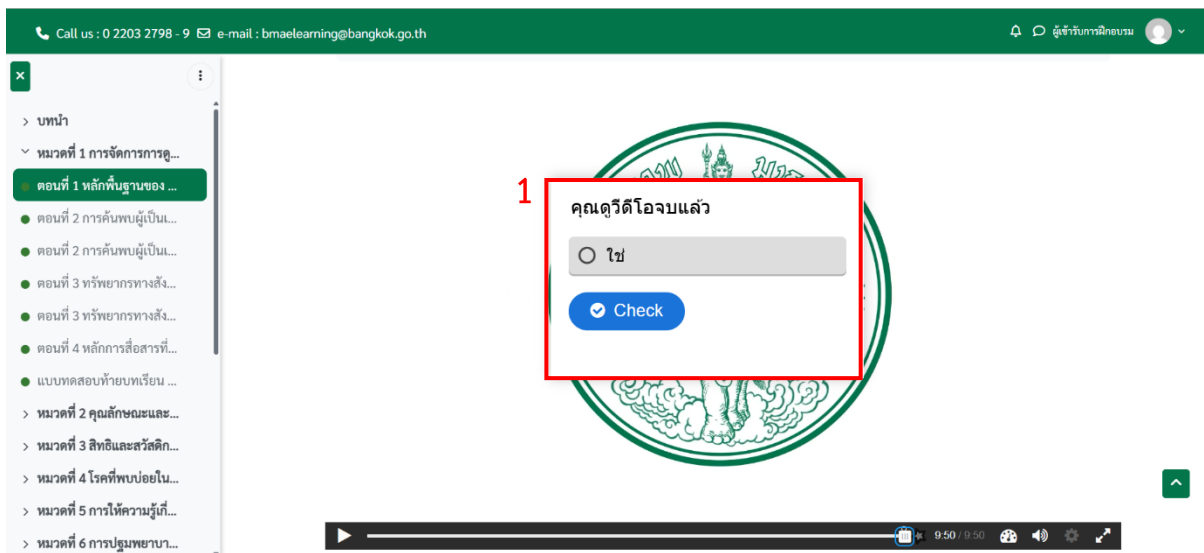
Call us : 0 2203 2798 - 9 e-mail : bmaelearning@bangkok.go.th

ผู้เข้ารับการฝึกอบรม

×

> บทนำ
หมวดที่ 1 การจัดการการดู...
ตอนที่ 1 หลักพื้นฐานของ ...
ตอนที่ 2 การค้นพบผู้เป็นเ...
ตอนที่ 2 การค้นพบผู้เป็นเ...
ตอนที่ 3 ทรัพยากรทางสัง...
ตอนที่ 3 ทรัพยากรทางสัง...
ตอนที่ 4 หลักการสื่อสารที่...
แบบทดสอบท้ายบทเรียน ...
> หมวดที่ 2 คุณลักษณะและ...
> หมวดที่ 3 สิทธิและสวัสดิก...
> หมวดที่ 4 โรคที่พบบ่อยใน...
> หมวดที่ 5 การให้ความรู้เกี่...
> หมวดที่ 6 การปฐมพยาบา...

1

คุณดูวีดีโอจบแล้ว

ใช่

Check

9:50 / 9:50